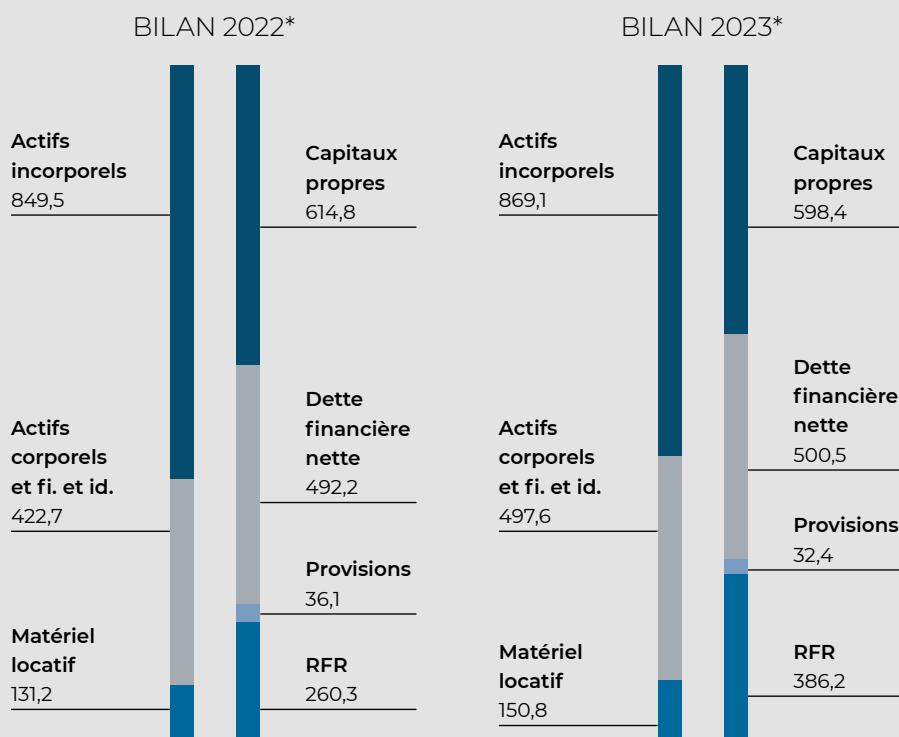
BILAN 2022*

Actifs incorporels
849,5

Actifs corporels et fi. et id.
422,7

Matériel locatif
131,2

Capitaux propres
614,8

Dette financière nette
492,2

Provisions
36,1

RFR
260,3

BILAN 2023*

Actifs incorporels
869,1

Actifs corporels et fi. et id.
497,6

Matériel locatif
150,8

Capitaux propres
598,4

Dette financière nette
500,5

Provisions
32,4

RFR
386,2